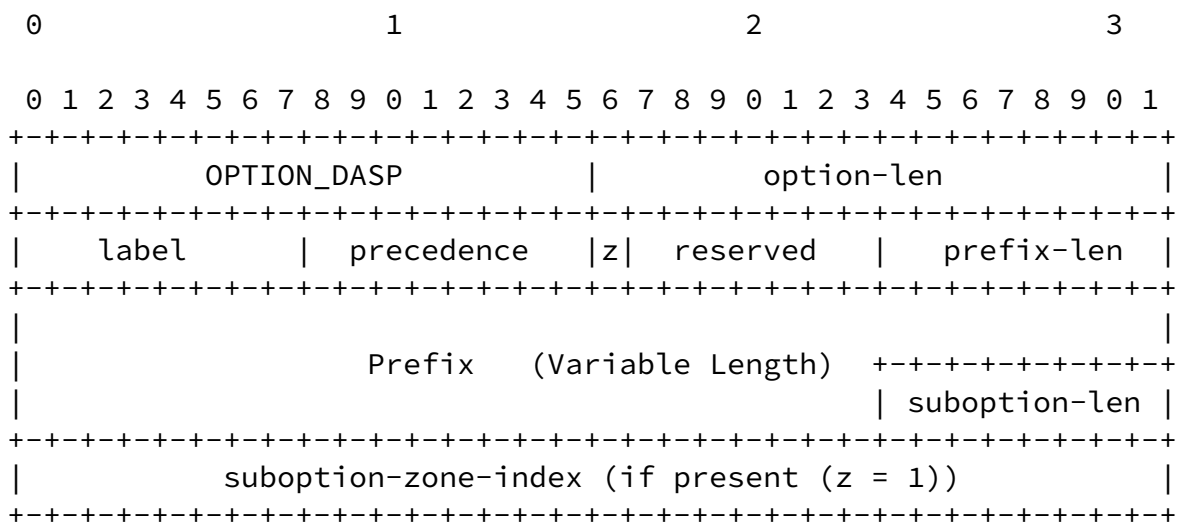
0 1 2 3
0 1 2 3 4 5 6 7 8 9 0 1 2 3 4 5 6 7 8 9 0 1 2 3 4 5 6 7 8 9 0 1
+-+-+-+-+-+-+-+-+-+-+-+-+-+-+-+-+-+-+-+-+-+-+-+-+-+-+-+-+-+-+-+-+
| OPTION_DASP | option-len |
+-+-+-+-+-+-+-+-+-+-+-+-+-+-+-+-+-+-+-+-+-+-+-+-+-+-+-+-+-+-+-+-+
| label | precedence |z| reserved | prefix-len |
+-+-+-+-+-+-+-+-+-+-+-+-+-+-+-+-+-+-+-+-+-+-+-+-+-+-+-+-+-+-+-+-+
| |
| Prefix (Variable Length) +-+-+-+-+-+-+-+-+
| | suboption-len |
+-+-+-+-+-+-+-+-+-+-+-+-+-+-+-+-+-+-+-+-+-+-+-+-+-+-+-+-+-+-+-+-+
| suboption-zone-index (if present (z = 1)) |
+-+-+-+-+-+-+-+-+-+-+-+-+-+-+-+-+-+-+-+-+-+-+-+-+-+-+-+-+-+-+-+-+